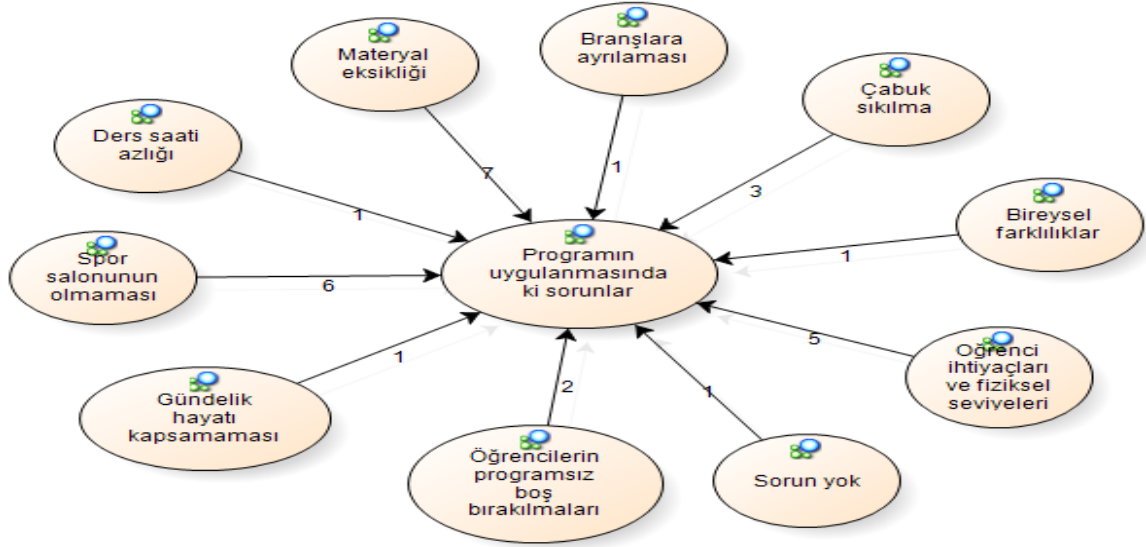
Programın uygulanmasında ki sorunlar

Materyal eksikliği
7

Branşlara ayrılaması
1

Çabuk sıkılma
3

Ders saati azlığı
1

Bireysel farklılıklar
1

Spor salonunun olmaması
6

Öğrenci ihtiyaçları ve fiziksel seviyeleri
5

Gündelik hayatı kapsamaması
1

Öğrencilerin programsız boş bırakılmaları
2

Sorun yok
1